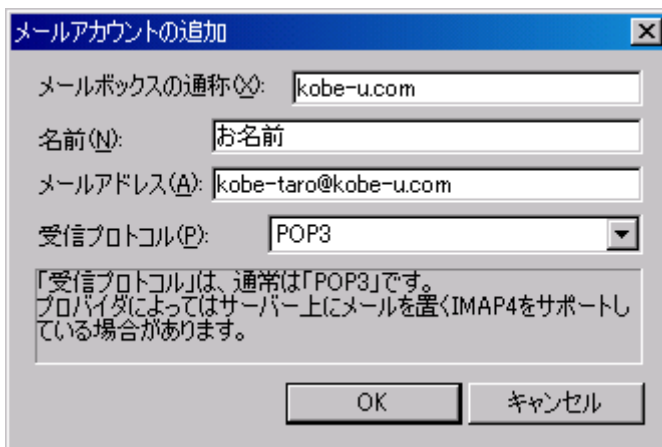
メールアカウントの追加

メールボックスの通称(X): kobe-u.com

名前(N): お名前

メールアドレス(A): kobe-taro@kobe-u.com

受信プロトコル(P): POP3

「受信プロトコル」は、通常は「POP3」です。
プロバイダによってはサーバー上にメールを置くIMAP4をサポートしている場合があります。

OK キャンセル